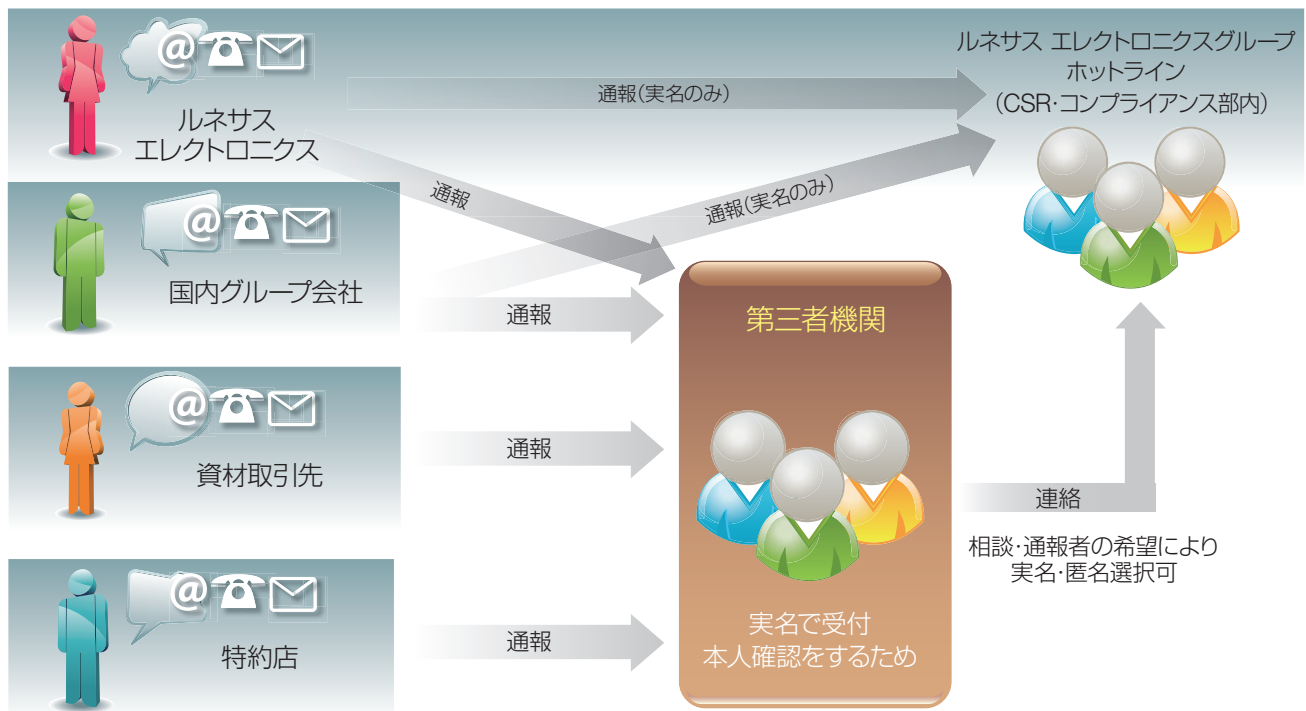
ルネサス エレクトロニクスグループ
ホットライン
(CSR・コンプライアンス部内)

@

ルネサス
エレクトロニクス

通報(実名のみ)

通報

通報(実名のみ)

@

国内グループ会社

通報

第三者機関

@

資材取引先

通報

連絡

相談・通報者の希望により
実名・匿名選択可

@

特約店

通報

実名で受付
本人確認をするため